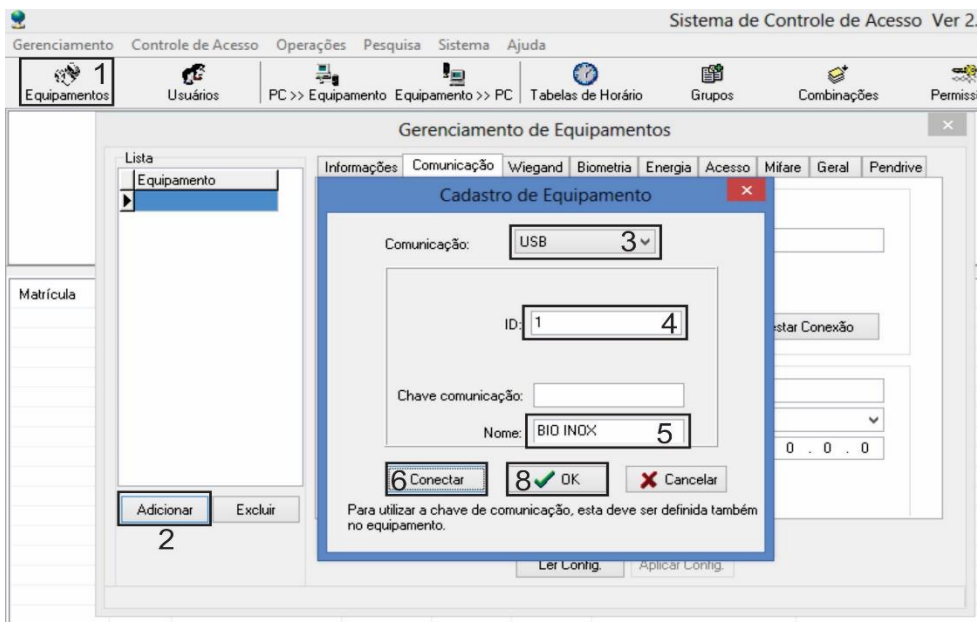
Sistema de Controle de Acesso Ver 2.

Gerenciamento Controle de Acesso Operações Pesquisa Sistema Ajuda

1 Equipamentos Usuários PC >> Equipamento Equipamento >> PC Tabelas de Horário Grupos Combinações Permiss

Gerenciamento de Equipamentos

Lista

Equipamento

Informações Comunicação Wiegand Biometria Energia Acesso Mifare Geral Pendrive

Matrícula

Cadastro de Equipamento

Comunicação: USB 3

ID: 1 4

Chave comunicação:

Nome: BIO INOX 5

6 Conectar 8 OK Cancelar

Para utilizar a chave de comunicação, esta deve ser definida também no equipamento.

estar Conexão

0 . 0 . 0

Adicionar Excluir

2

Ler Config. Aplicar Config.